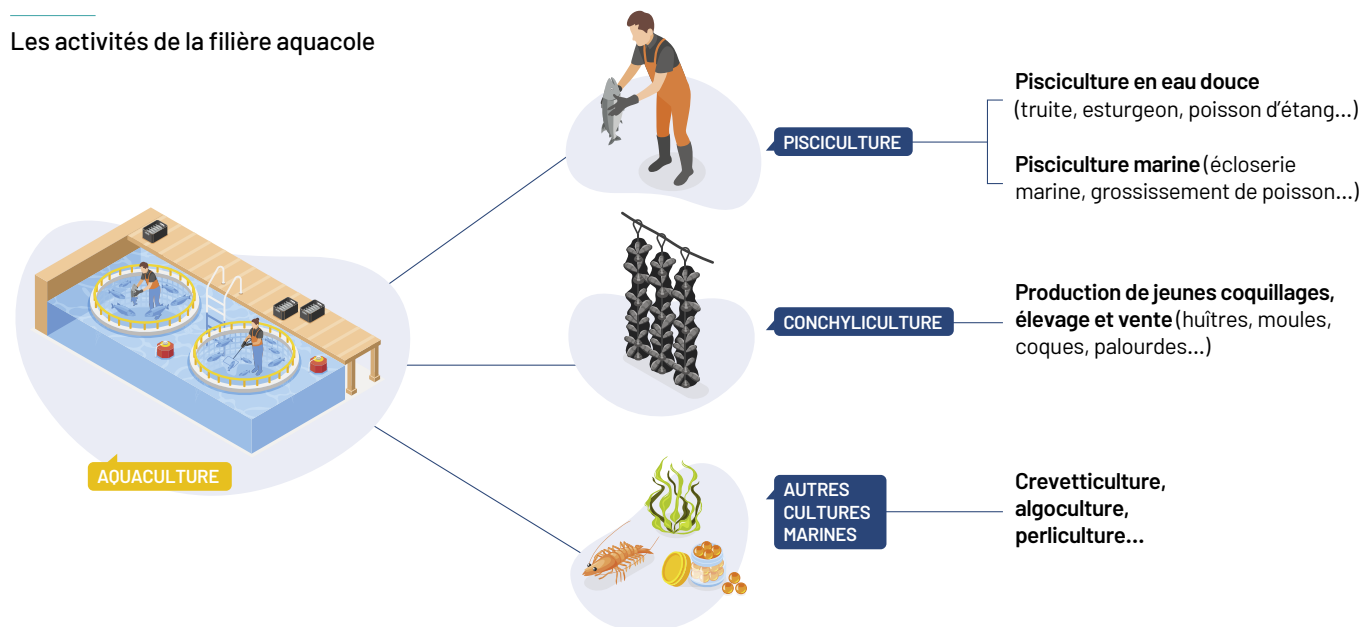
Les activités de la filière aquacole

AQUACULTURE

PISCICULTURE

**Pisciculture en eau douce** (truite, esturgeon, poisson d'étang...)

**Pisciculture marine** (écloserie marine, grossissement de poisson...)

CONCHYLICULTURE

**Production de jeunes coquillages, élevage et vente** (huîtres, moules, coques, palourdes...)

AUTRES CULTURES MARINES

**Crevetticulture, algoculture, perliculture...**